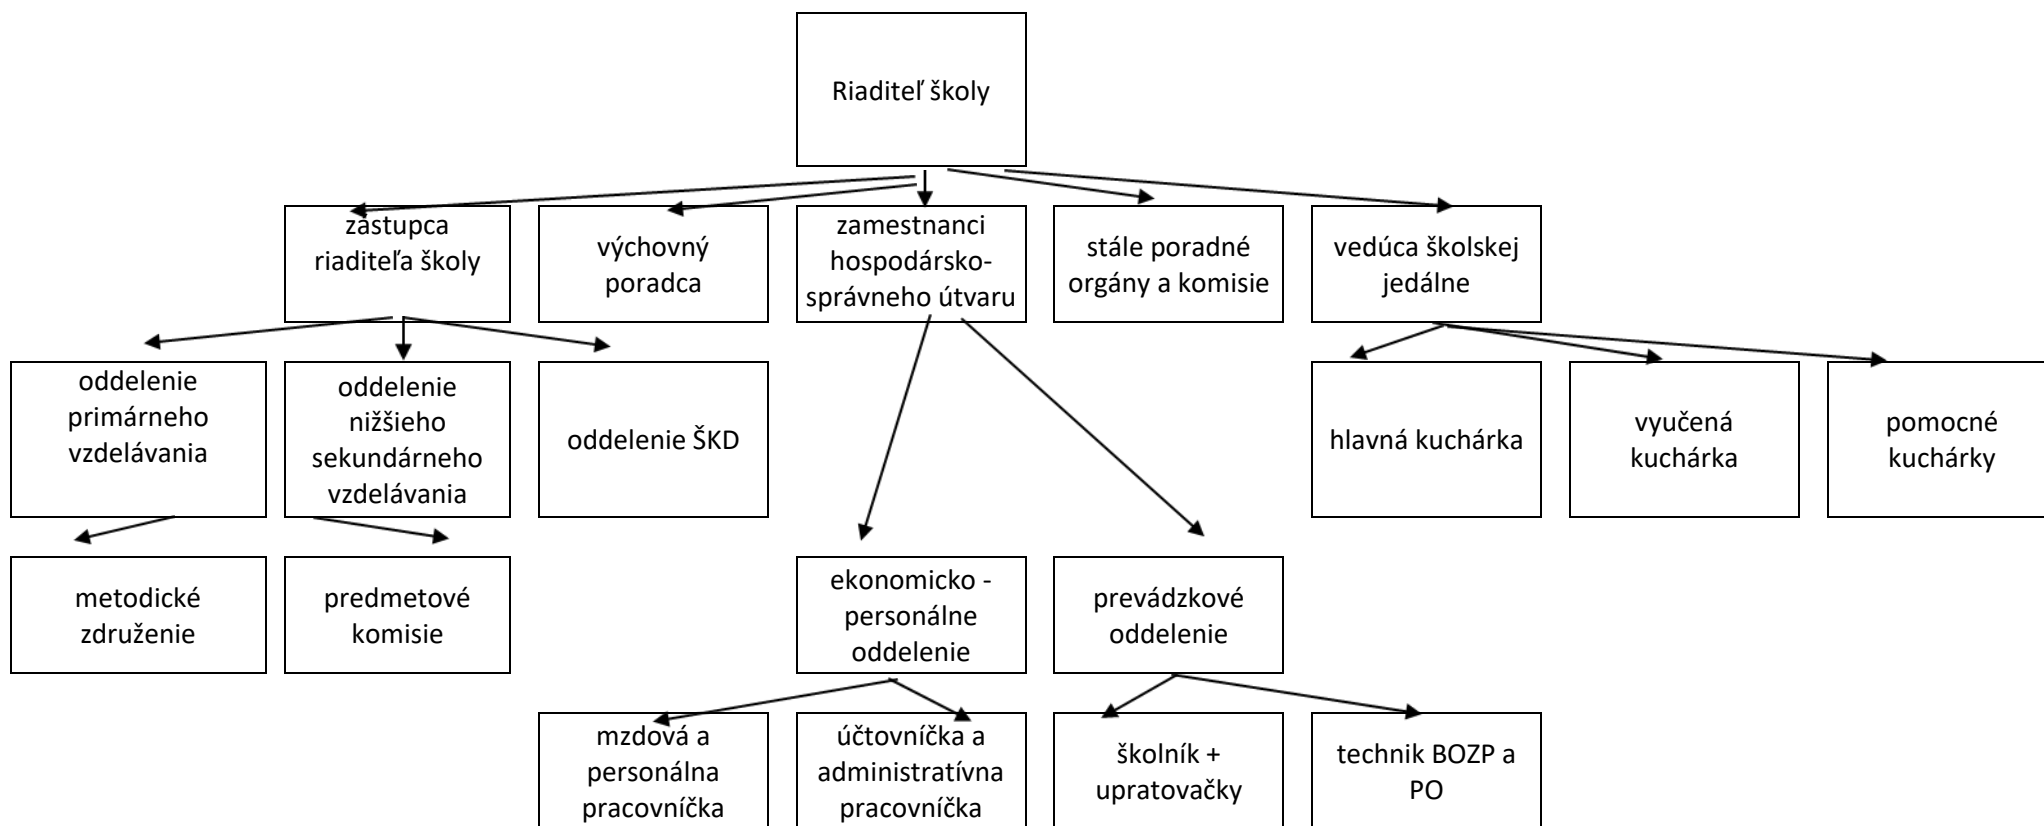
Riaditeľ školy

zastupca riaditeľa školy

výchovný poradca

zamestnanci hospodársko-správneho útvaru

stále poradné orgány a komisie

vedúca školskej jedálne

oddelenie primárneho vzdelávania

oddelenie nižšieho sekundárneho vzdelávania

oddelenie ŠKD

hlavná kuchárka

vyučená kuchárka

pomocné kuchárky

metodické združenie

predmetové komisie

ekonomicko - personálne oddelenie

prevádzkové oddelenie

mzdová a personálna pracovníčka

účtovníčka a administratívna pracovníčka

školník + upratovačky

technik BOZP a PO